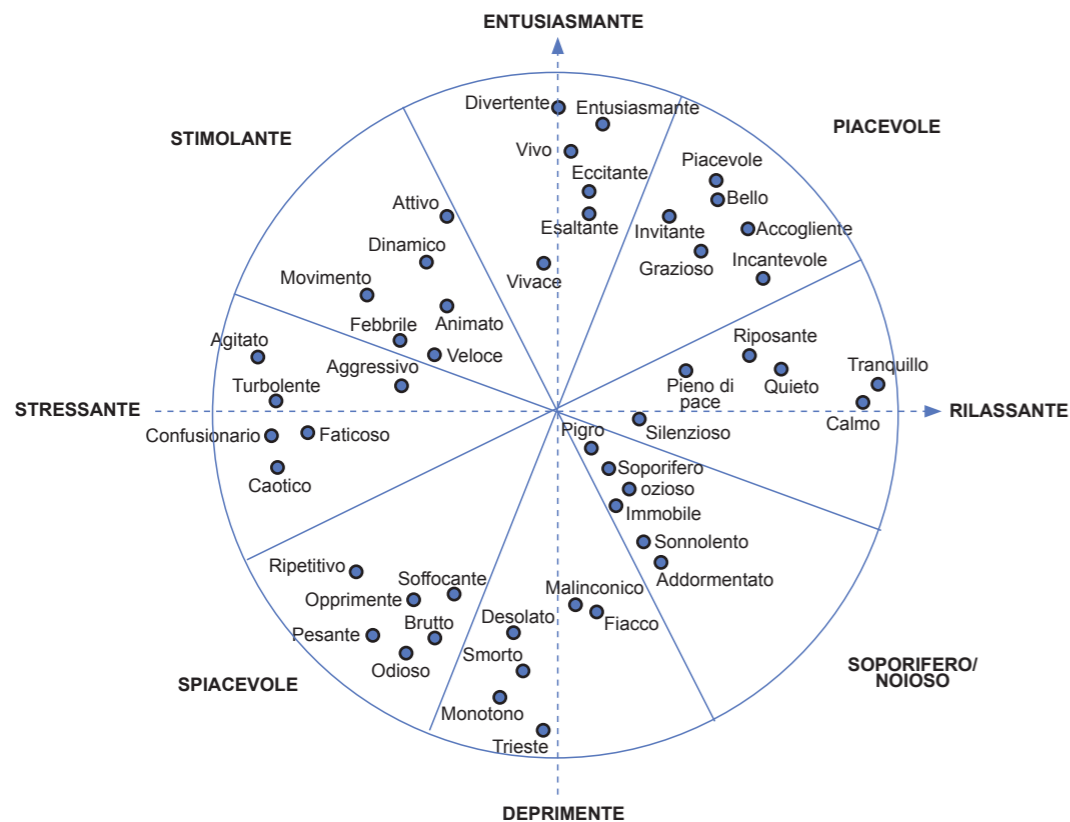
ENTUSIASMANTE

STIMOLANTE

PIACEVOLE

Divertente
Entusiasmante
Vivo
Eccitante
Esaltante
Vivace

Piacevole
Bello
Accogliente
Invitante
Grazioso
Incantevole

Attivo
Dinamico
Movimento
Animato
Febbrile
Veloce
Aggressivo

Agitato
Turbolente
Confusionario
Faticoso
Caotico

STRESSANTE

RILASSANTE

Riposante
Tranquillo
Quieto
Pieno di pace
Calmo
Silenzioso

Pigro
Soporifero
ozioso
Immobile
Sonnolento
Addormentato

Ripetitivo
Soffocante
Opprimente
Pesante
Brutto
Odioso

Malinconico
Fiacco
Desolato
Smorto
Monotono
Trieste

SPIACEVOLE

SOPORIFERO/ NOIOSO

DEPRIMENTE